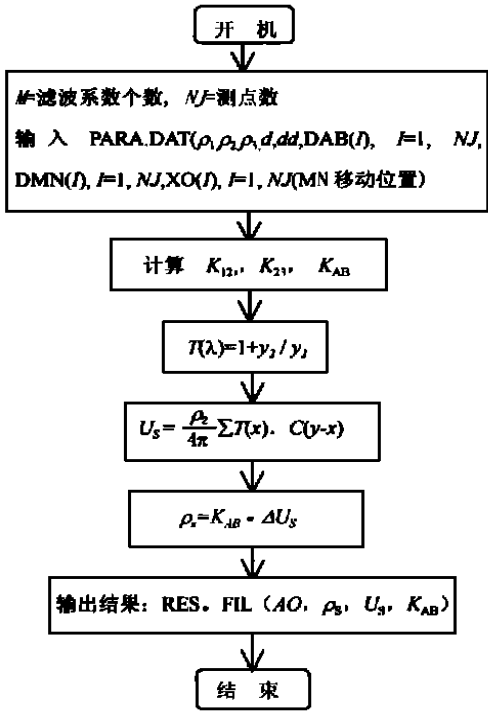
开 机

M=滤波系数个数，NJ=测点数

输 入 PARA.DAT($\rho_1$,$\rho_2$,$\rho_3$,$d$,$dd$,DAB($I$), $I$=1, $NJ$, DMN($I$), $I$=1, $NJ$,XO($I$), $I$=1, $NJ$(MN 移动位置)

计算 $K_{12}$, $K_{23}$, $K_{AB}$

$T(\lambda)=1+y_2/y_1$

$U_S=\frac{\rho_2}{4\pi}\sum T(x)\cdot C(y-x)$

$\rho_s=K_{AB}\cdot\Delta U_S$

输出结果：RES。FIL（$AO$，$\rho_S$，$U_S$，$K_{AB}$）

结 束